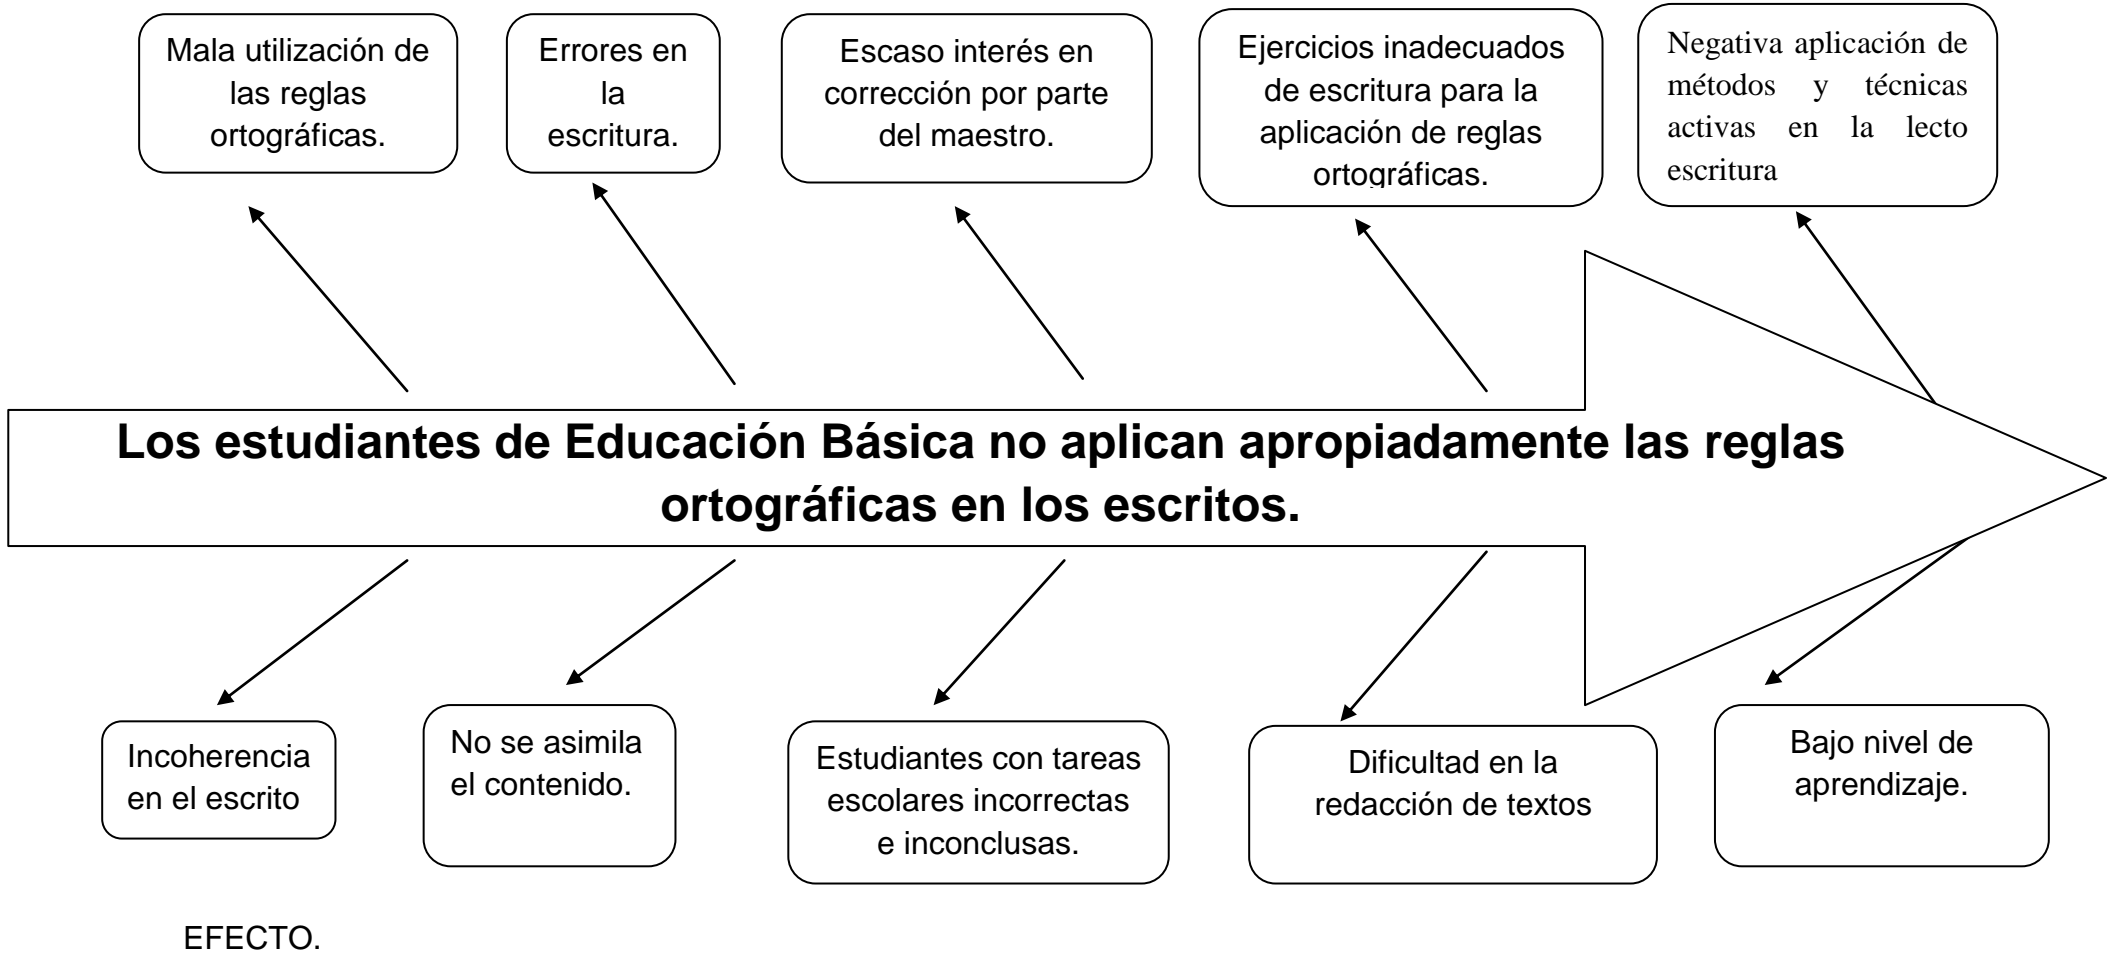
Mala utilización de las reglas ortográficas.

Errores en la escritura.

Escaso interés en corrección por parte del maestro.

Ejercicios inadecuados de escritura para la aplicación de reglas ortográficas.

Negativa aplicación de métodos y técnicas activas en la lecto escritura

Los estudiantes de Educación Básica no aplican apropiadamente las reglas ortográficas en los escritos.

Incoherencia en el escrito

No se asimila el contenido.

Estudiantes con tareas escolares incorrectas e inconclusas.

Dificultad en la redacción de textos

Bajo nivel de aprendizaje.

EFECTO.